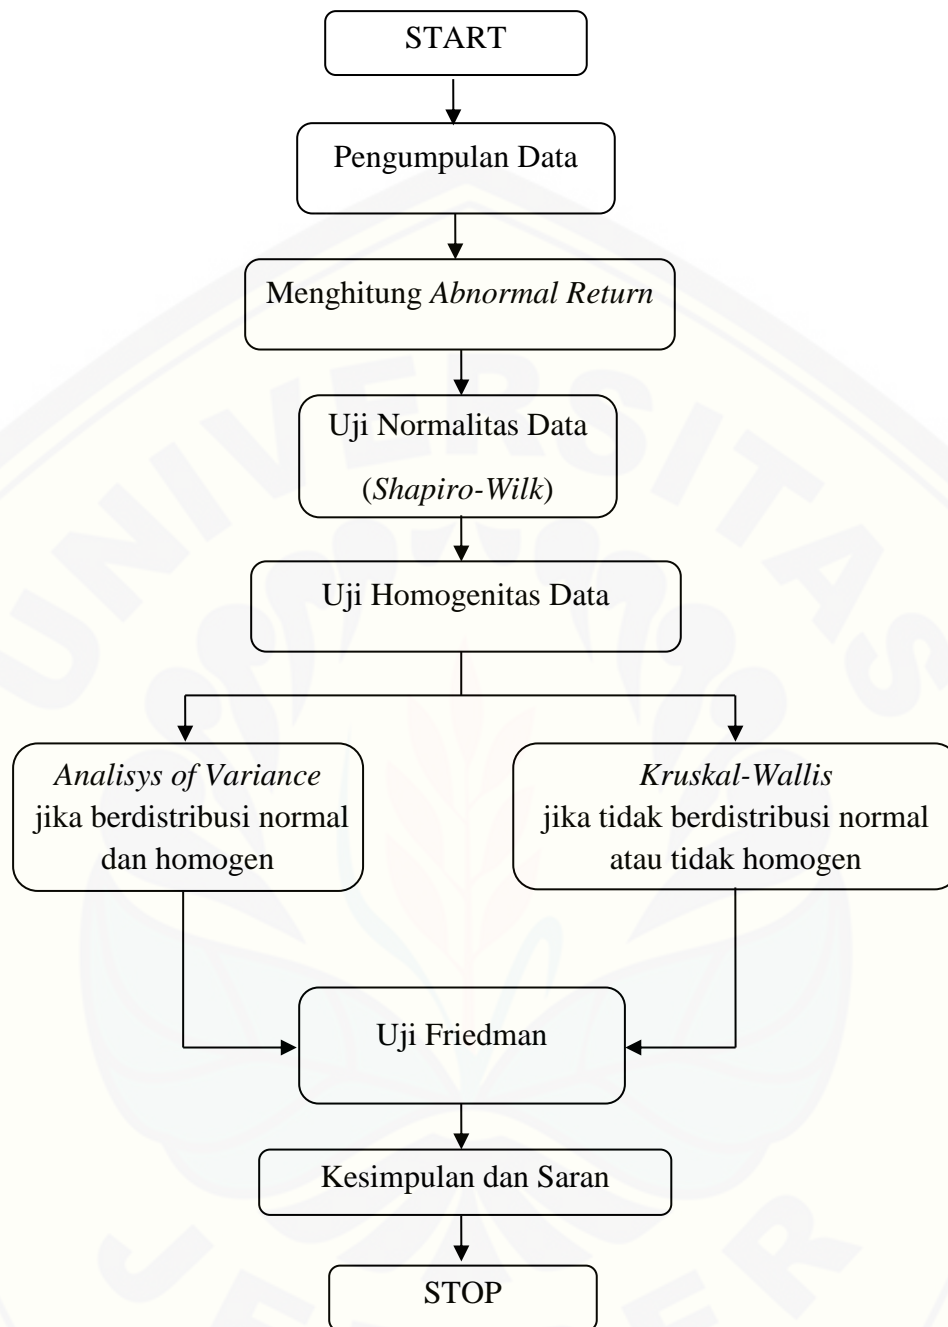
START

Pengumpulan Data

Menghitung Abnormal Return

Uji Normalitas Data
(Shapiro-Wilk)

Uji Homogenitas Data

Analisys of Variance
jika berdistribusi normal dan homogen

Kruskal-Wallis
jika tidak berdistribusi normal atau tidak homogen

Uji Friedman

Kesimpulan dan Saran

STOP